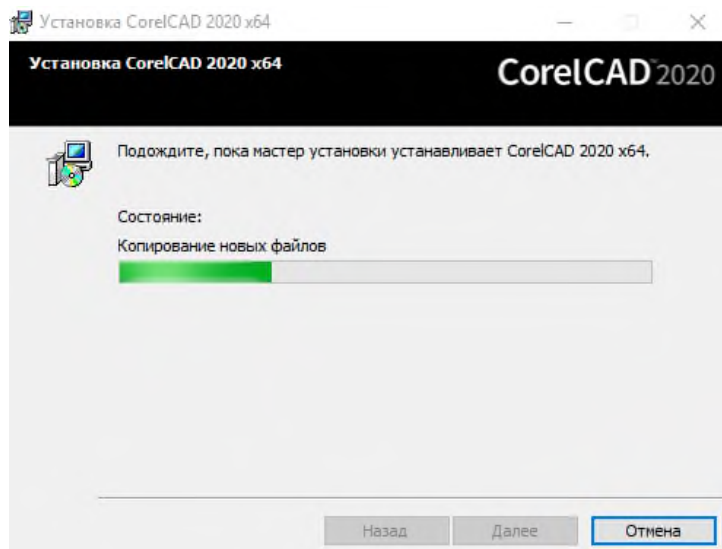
Установка CorelCAD 2020 x64

Установка CorelCAD 2020 x64

CorelCAD 2020

Подождите, пока мастер установки устанавливает CorelCAD 2020 x64.

Состояние:

Копирование новых файлов

Назад | Далее | Отмена